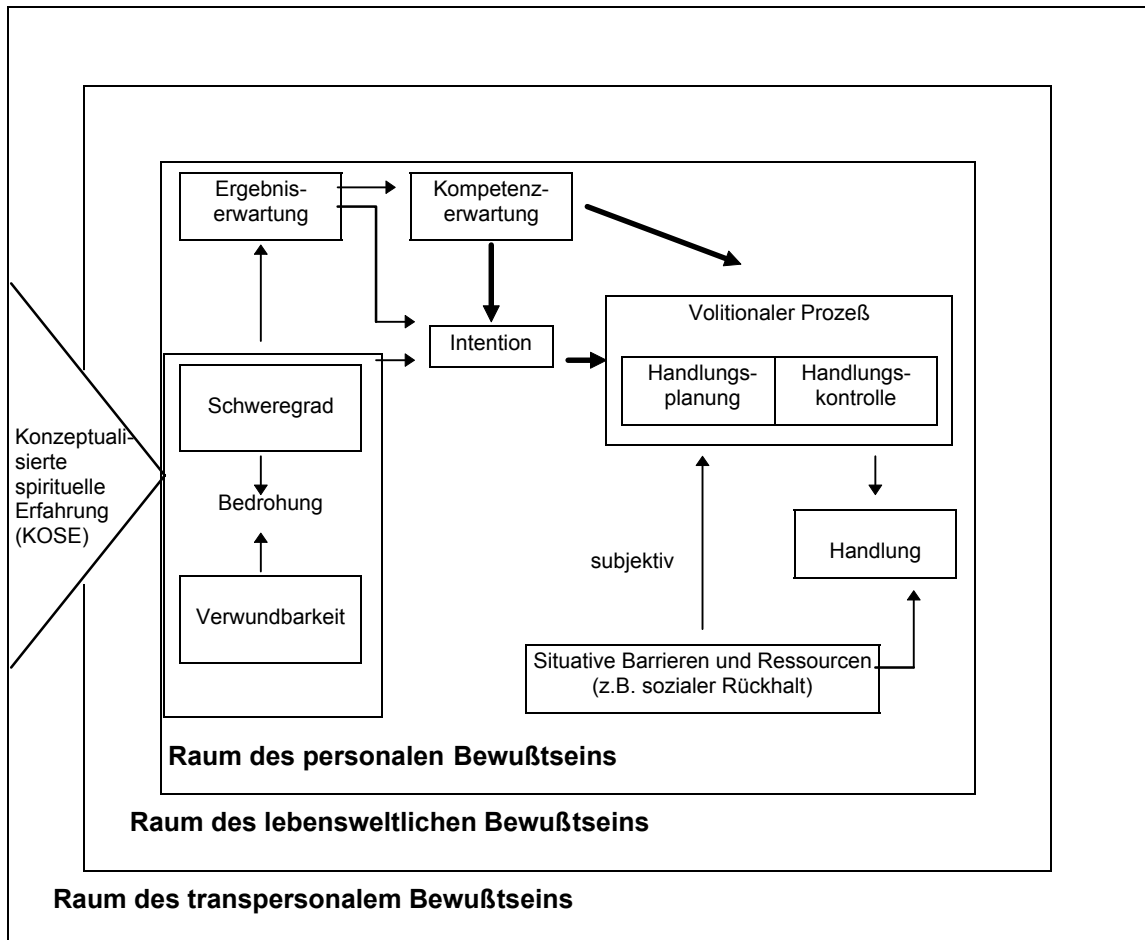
Ergebniserwartung

Kompetenzerwartung

Intention

Volitionaler Prozeß

Handlungsplanung

Handlungskontrolle

Konzeptualisierte spirituelle Erfahrung (KOSE)

Schweregrad

Bedrohung

Verwundbarkeit

Handlung

subjektiv

Situative Barrieren und Ressourcen (z.B. sozialer Rückhalt)

Raum des personalen Bewußtseins

Raum des lebensweltlichen Bewußtseins

Raum des transpersonalem Bewußtseins